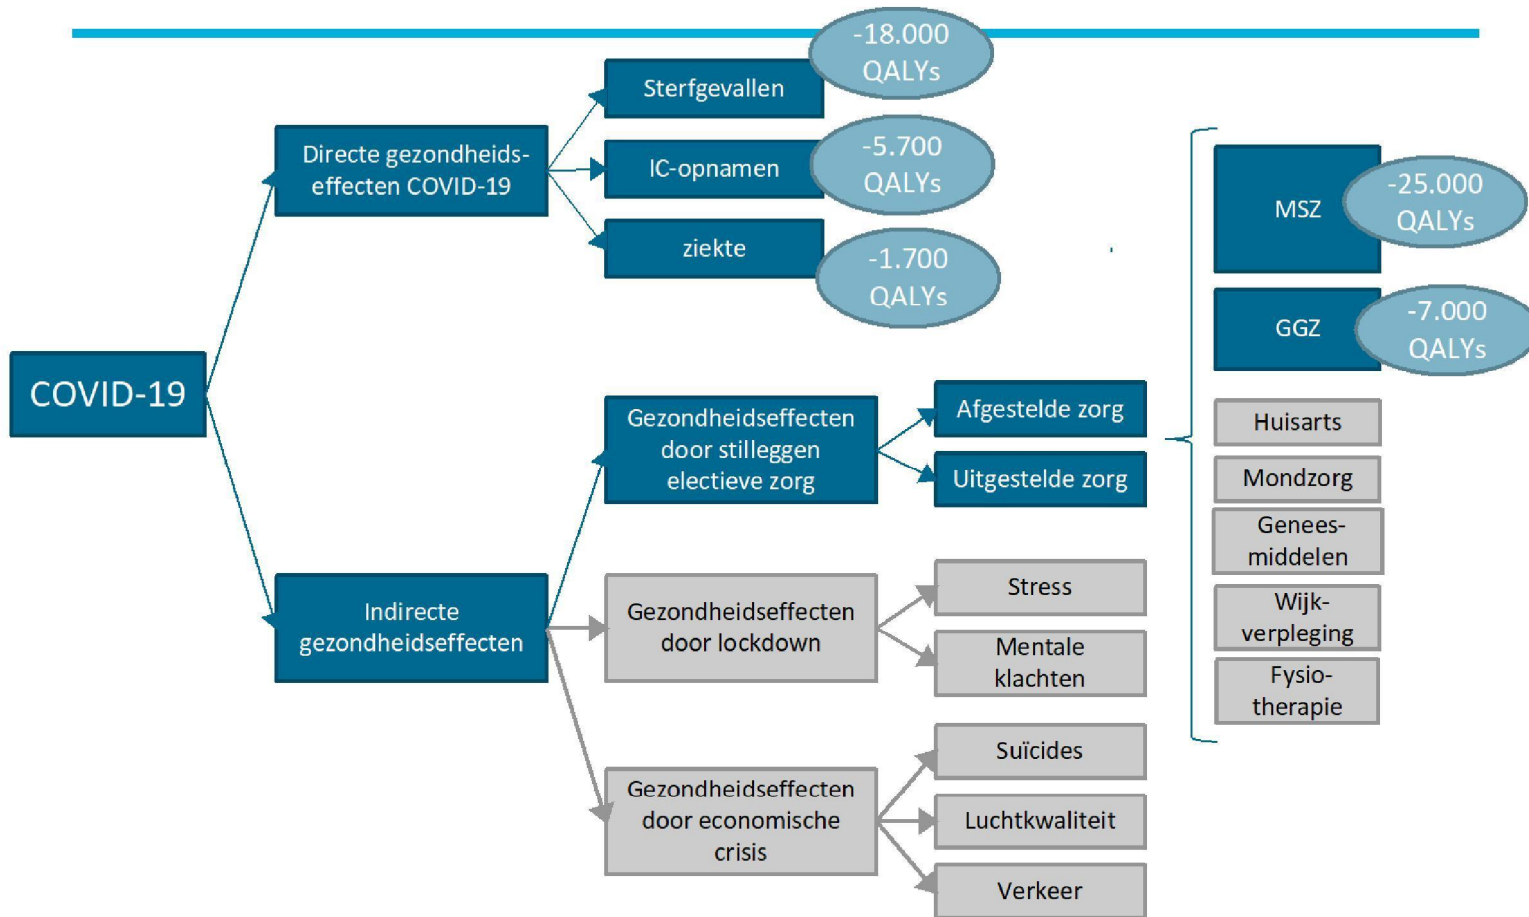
COVID-19

Directe gezondheidseffecten COVID-19

Sterfgevallen
-18.000 QALYs

IC-opnamen
-5.700 QALYs

ziekte
-1.700 QALYs

Indirecte gezondheidseffecten

Gezondheidseffecten door stilleggen electieve zorg

Afgestelde zorg

Uitgestelde zorg

MSZ
-25.000 QALYs

GGZ
-7.000 QALYs

Huisarts

Mondzorg

Geneesmiddelen

Wijkverpleging

Fysiotherapie

Gezondheidseffecten door lockdown

Stress

Mentale klachten

Gezondheidseffecten door economische crisis

Suïcides

Luchtkwaliteit

Verkeer